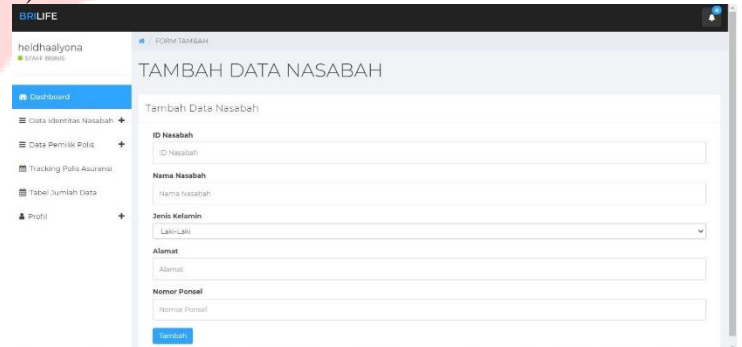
BRILIFE

0

heldhaalyona
STAFF BRINS

Dashboard
Data Identitas Nasabah +
Data Pemilik Polis +
Tracking Polis Asuransi
Tabel Jumlah Data
Profil +

/ FORM TAMBAH

TAMBAH DATA NASABAH

Tambah Data Nasabah

ID Nasabah
ID Nasabah

Nama Nasabah
Nama Nasabah

Jenis Kelamin
Laki-Laki

Alamat
Alamat

Nomor Ponsel
Nomor Ponsel

Tambah